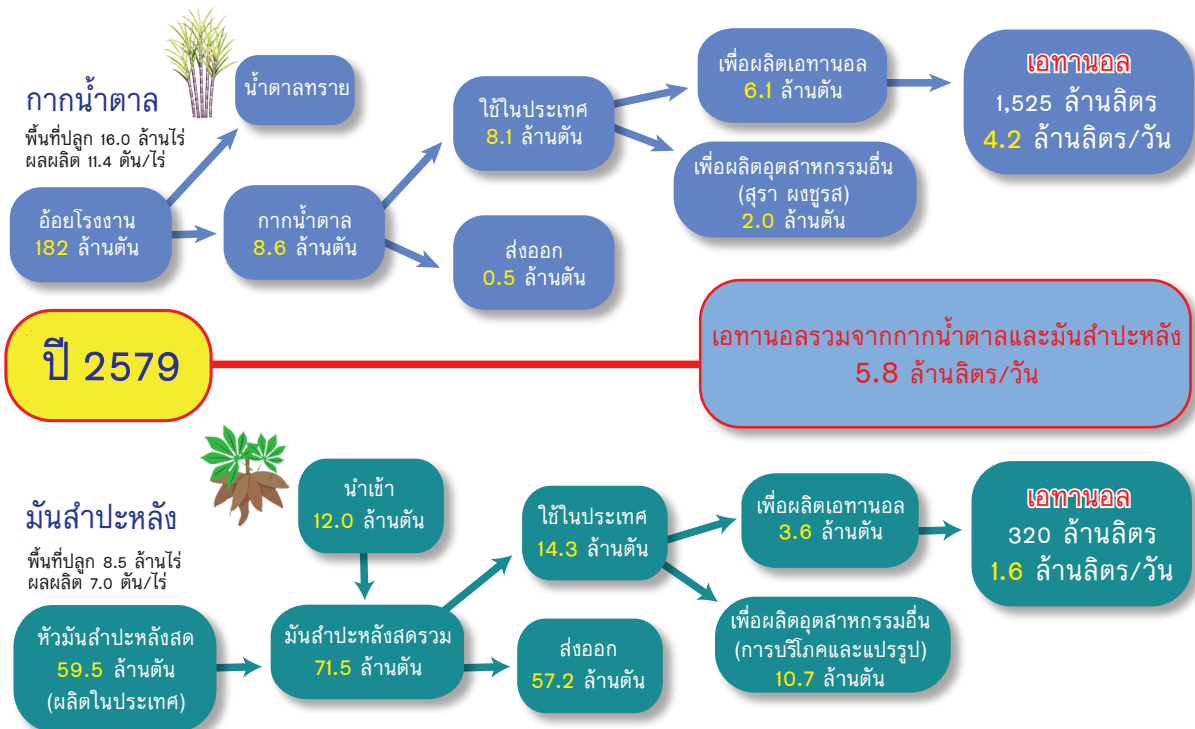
กากน้ำตาล
พื้นที่ปลูก 16.0 ล้านไร่
ผลผลิต 11.4 ตัน/ไร่

น้ำตาลทราย

อ้อยโรงงาน
182 ล้านตัน

กากน้ำตาล
8.6 ล้านตัน

ใช้ในประเทศ
8.1 ล้านตัน

ส่งออก
0.5 ล้านตัน

เพื่อผลิตเอทานอล
6.1 ล้านตัน

เพื่อผลิตอุตสาหกรรมอื่น
(สุรา ผงชูรส)
2.0 ล้านตัน

เอทานอล
1,525 ล้านลิตร
4.2 ล้านลิตร/วัน

ปี 2579

เอทานอลรวมจากกากน้ำตาลและมันสำปะหลัง
5.8 ล้านลิตร/วัน

มันสำปะหลัง
พื้นที่ปลูก 8.5 ล้านไร่
ผลผลิต 7.0 ตัน/ไร่

นำเข้า
12.0 ล้านตัน

หัวมันสำปะหลังสด
59.5 ล้านตัน
(ผลิตในประเทศ)

มันสำปะหลังสดรวม
71.5 ล้านตัน

ใช้ในประเทศ
14.3 ล้านตัน

ส่งออก
57.2 ล้านตัน

เพื่อผลิตเอทานอล
3.6 ล้านตัน

เพื่อผลิตอุตสาหกรรมอื่น
(การบริโภคและแปรรูป)
10.7 ล้านตัน

เอทานอล
320 ล้านลิตร
1.6 ล้านลิตร/วัน